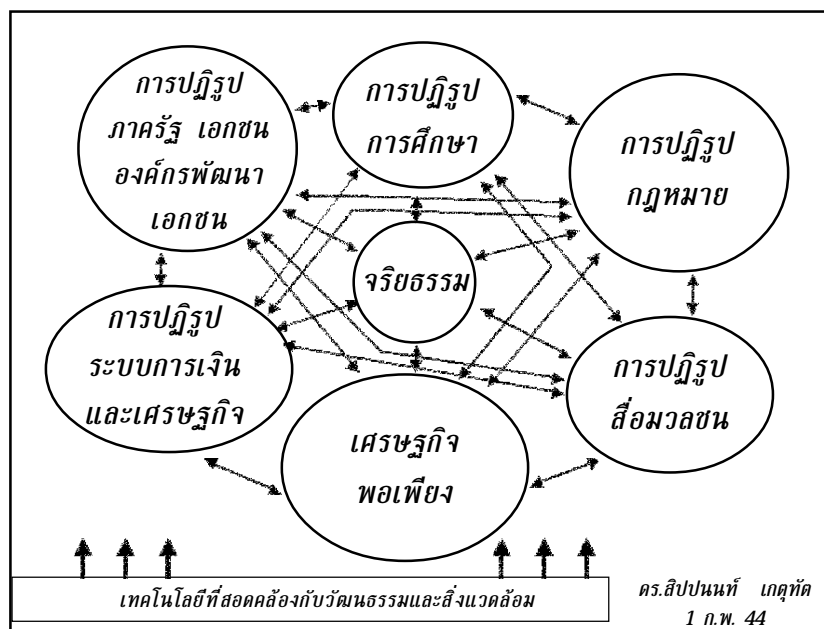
การปฏิรูป ภาครัฐ เอกชน องค์กรพัฒนาเอกชน

การปฏิรูป การศึกษา

การปฏิรูป กฎหมาย

จริยธรรม

การปฏิรูป ระบบการเงิน และเศรษฐกิจ

การปฏิรูป สื่อมวลชน

เศรษฐกิจ พอเพียง

เทคโนโลยีที่สอดคล้องกับวัฒนธรรมและสิ่งแวดล้อม

ดร.สิปปนนท์ เกตุทัต
1 ก.พ. 44